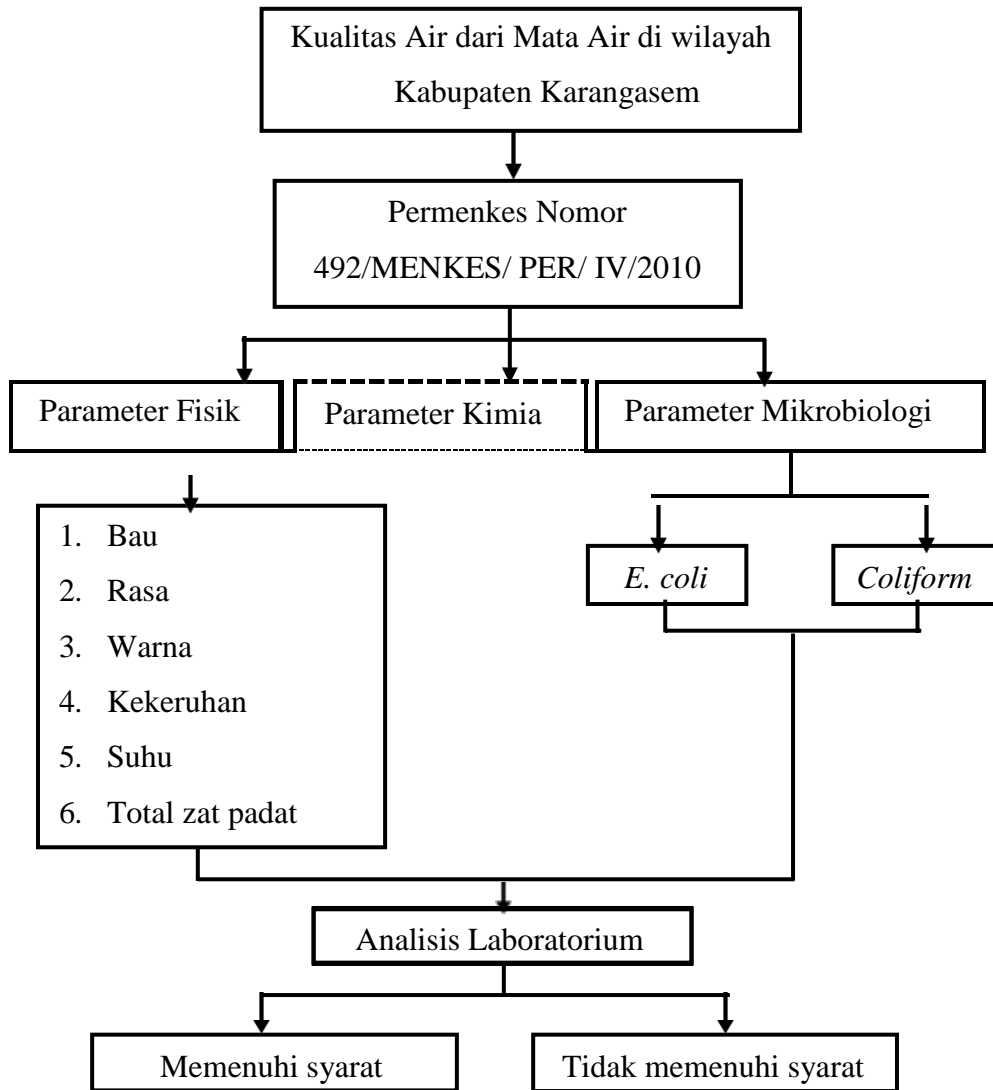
Kualitas Air dari Mata Air di wilayah Kabupaten Karangasem

Permenkes Nomor 492/MENKES/ PER/ IV/2010

Parameter Fisik

Parameter Kimia

Parameter Mikrobiologi

1. Bau
2. Rasa
3. Warna
4. Kekeruhan
5. Suhu
6. Total zat padat

E. coli

Coliform

Analisis Laboratorium

Memenuhi syarat

Tidak memenuhi syarat